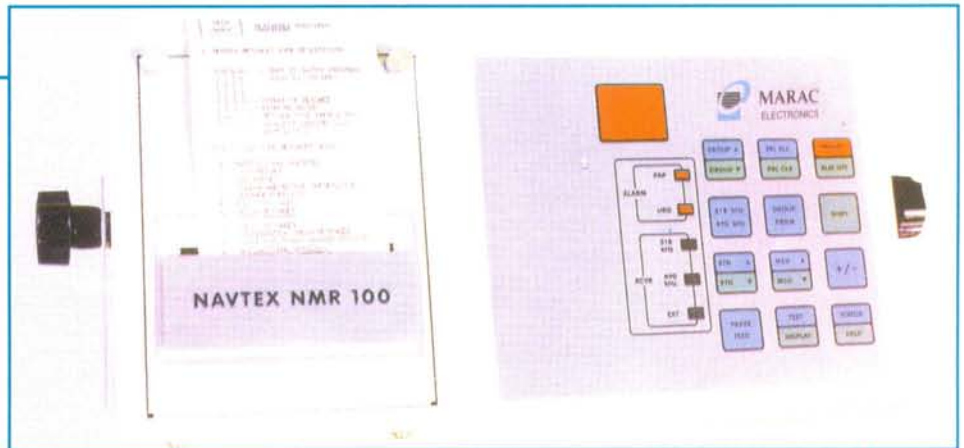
NAVTEX NMR 100

MARAC
ELECTRONICS

ALARM
PAP
URG

STD
NTS
ACTS
ANG
NTS
EXT

GROUP
GROUP
SEL ALL
SEL CLR
ALM OFF

STD NTS
NTS NTS
CHECK
PRINT
SHIFT

STN
STN
MSG
MSG
+/-

PAUSE
FEED
TEST
DISPLAY
FORCE
HALT